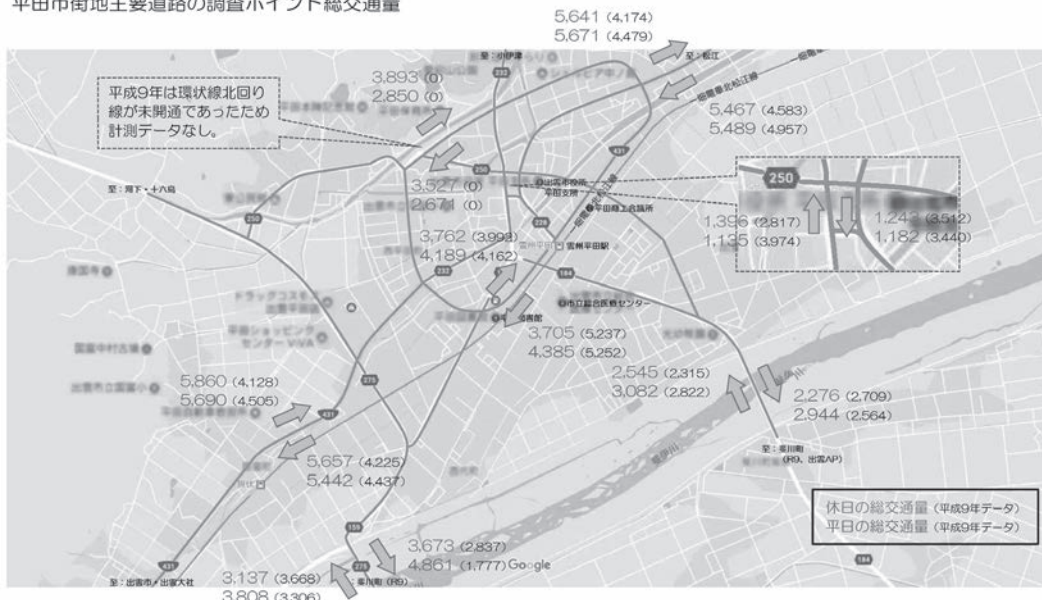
平田市街地主要道路の調査ポイント総交通量

5,641 (4,174)
5,671 (4,479)

至：松江

平成9年は環状線北回り線が未開通であったため計測データなし。

3,893 (0)
2,850 (0)

5,467 (4,583)
5,489 (4,957)

至：灘下・十六島

3,527 (0)
2,671 (0)

出雲市役所
平田支所
平田駅
平田商工会議所

250

1,396 (2,817)
1,135 (3,974)

1,243 (3,512)
1,182 (3,440)

3,762 (3,993)
4,189 (4,162)

出雲市立総合医療センター

3,705 (5,237)
4,385 (5,252)

2,545 (2,315)
3,082 (2,822)

5,860 (4,128)
5,690 (4,505)

2,276 (2,709)
2,944 (2,564)

5,657 (4,225)
5,442 (4,437)

至：斐川町 (R9、出雲AP)

休日の総交通量 (平成9年データ)
平日の総交通量 (平成9年データ)

3,673 (2,837)
4,861 (1,777) Google

至：出雲市・出雲大社

3,137 (3,668)
3,808 (3,306)